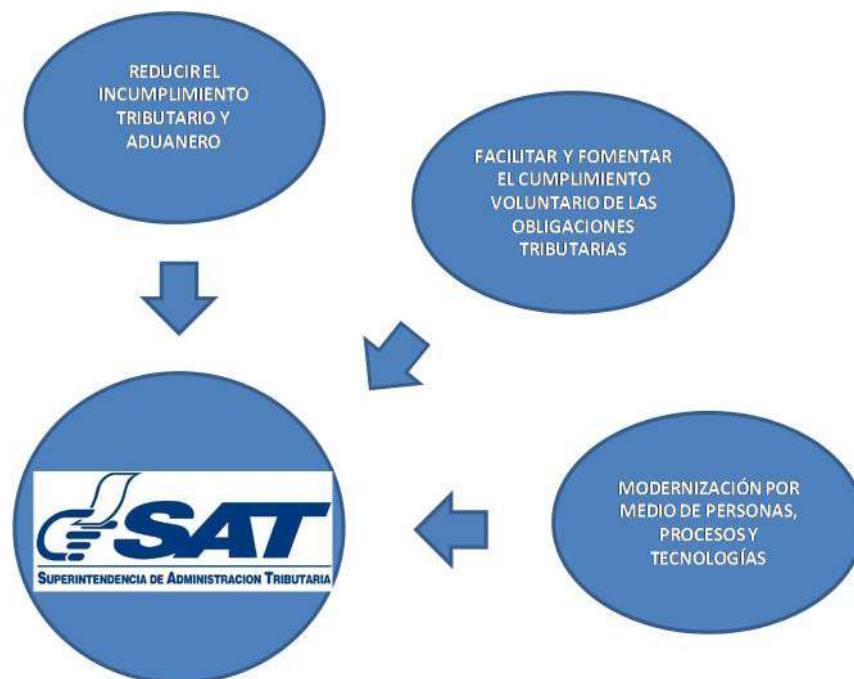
REDUCIR EL INCUMPLIMIENTO TRIBUTARIO Y ADUANERO

FACILITAR Y FOMENTAR EL CUMPLIMIENTO VOLUNTARIO DE LAS OBLIGACIONES TRIBUTARIAS

SAT
SUPERINTENDENCIA DE ADMINISTRACION TRIBUTARIA

MODERNIZACIÓN POR MEDIO DE PERSONAS, PROCESOS Y TECNOLOGÍAS